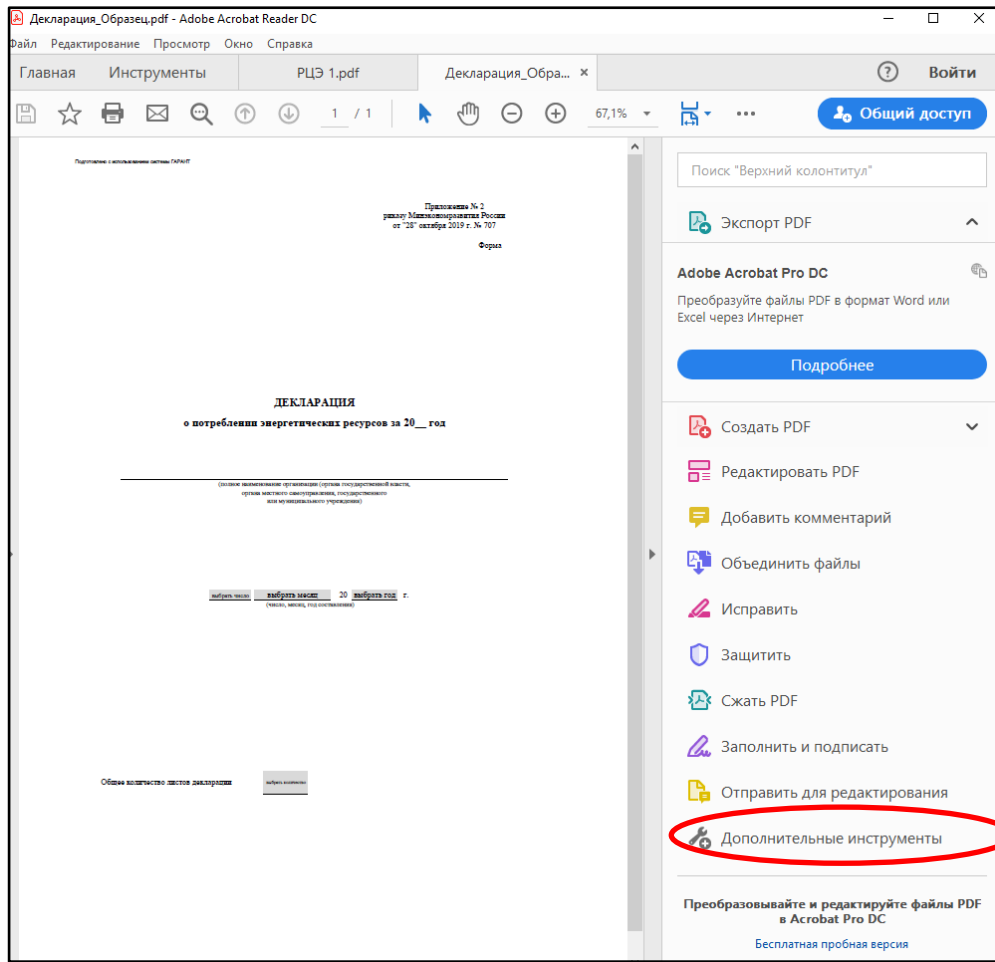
Декларация_Образец.pdf - Adobe Acrobat Reader DC

Файл Редактирование Просмотр Окно Справка

Главная Инструменты РЦЭ 1.pdf Декларация_Обра... ×

Войти

1 / 1 67,1%

Общий доступ

Подготовлено с использованием системы ГАРАНТ

Приложение № 2
риказу Минэкономразвития России
от "28" октября 2019 г. № 707

Форма

ДЕКЛАРАЦИЯ
о потреблении энергетических ресурсов за 20__ год

(полное наименование организации (органа государственной власти, органа местного самоуправления, государственного или муниципального учреждения)

выбрать число выбрать месяц 20 выбрать год г.
(число, месяц, год составления)

Общее количество листов декларации выбрать количество

Поиск "Верхний колонтитул"

Экспорт PDF

Adobe Acrobat Pro DC

Преобразуйте файлы PDF в формат Word или Excel через Интернет

Подробнее

Создать PDF

Редактировать PDF

Добавить комментарий

Объединить файлы

Исправить

Защитить

Сжать PDF

Заполнить и подписать

Отправить для редактирования

Дополнительные инструменты

Преобразовывайте и редактируйте файлы PDF в Acrobat Pro DC

Бесплатная пробная версия